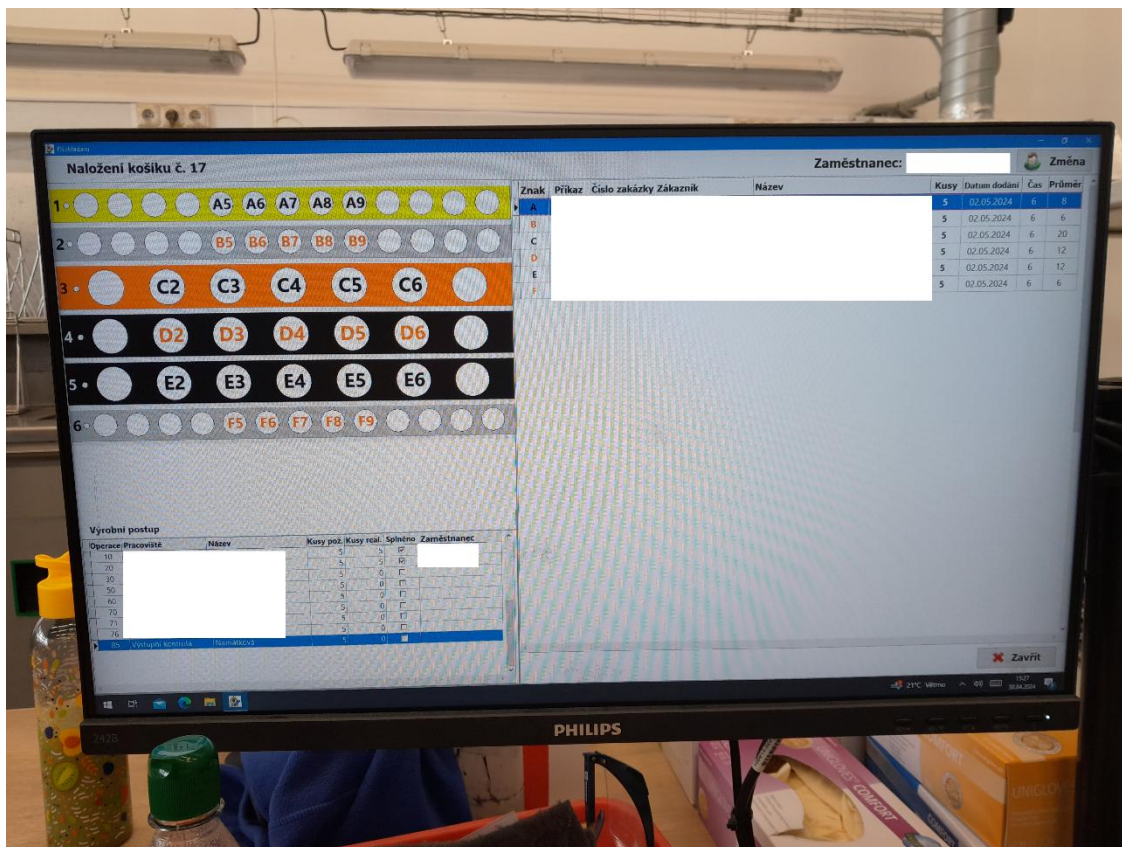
Naložení košíku č. 17

Zaměstnanec:

Změna

1 A5 A6 A7 A8 A9
2 B5 B6 B7 B8 B9
3 C2 C3 C4 C5 C6
4 D2 D3 D4 D5 D6
5 E2 E3 E4 E5 E6
6 F5 F6 F7 F8 F9

| Znak | Příkaz | Číslo zakázky | Zákazník | Název | Kusy | Datum dodání | Čas | Průměr |
|---|---|---|---|---|---|---|---|---|
| A | | | | | 5 | 02.05.2024 | 6 | 8 |
| B | | | | | 5 | 02.05.2024 | 6 | 6 |
| C | | | | | 5 | 02.05.2024 | 6 | 20 |
| D | | | | | 5 | 02.05.2024 | 6 | 12 |
| E | | | | | 5 | 02.05.2024 | 6 | 12 |
| F | | | | | 5 | 02.05.2024 | 6 | 6 |

Výrobní postup

| Operace | Pracoviště | Název | Kusy pož. | Kusy real. | Splněno | Zaměstnanec |
|---|---|---|---|---|---|---|
| 10 | | | 5 | 5 | ☑ | |
| 20 | | | 5 | 5 | ☑ | |
| 30 | | | 5 | 0 | ☐ | |
| 50 | | | 5 | 0 | ☐ | |
| 60 | | | 5 | 0 | ☐ | |
| 70 | | | 5 | 0 | ☐ | |
| 75 | | | 5 | 0 | ☐ | |
| 76 | | | 5 | 0 | ☐ | |
| 85 | Výstupní kontrola | Namátková | 5 | 0 | ☐ | |

Zavřít

21°C Větrno 15:27 30.04.2024

PHILIPS

242B

UNIGLOVES COMFORT